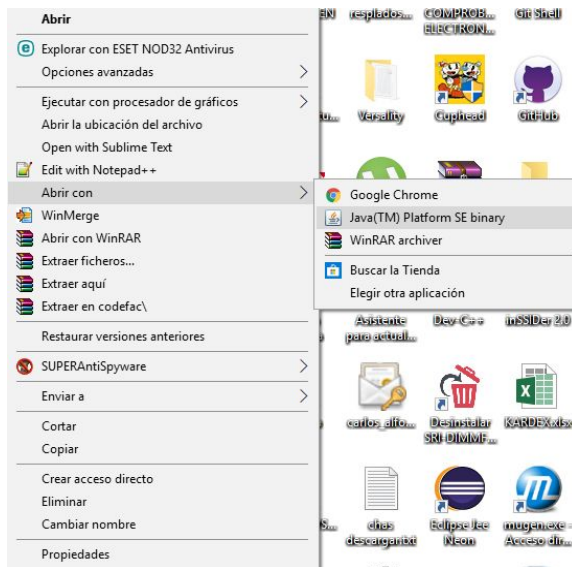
Abrir
Explorar con ESET NOD32 Antivirus
Opciones avanzadas
Ejecutar con procesador de gráficos
Abrir la ubicación del archivo
Open with Sublime Text
Edit with Notepad++
Abrir con
WinMerge
Abrir con WinRAR
Extraer ficheros...
Extraer aquí
Extraer en codefac\
Restaurar versiones anteriores
SUPERAntiSpyware
Enviar a
Cortar
Copiar
Crear acceso directo
Eliminar
Cambiar nombre
Propiedades

Google Chrome
Java(TM) Platform SE binary
WinRAR archiver
Buscar la Tienda
Elegir otra aplicación

EN
respaldos...
COMPROB... ELECTRON...
Git Shell
Versality
Cuphead
GitHub
Asistente para actual...
Dev-C++
inSSIDer 2.0
carlos_alfo...
Desinstalar SRI-DIMMF...
KARDEX.xlsx
claes descargar.txt
Eclipse Ice Neon
mugen.exe - Acceso dir...